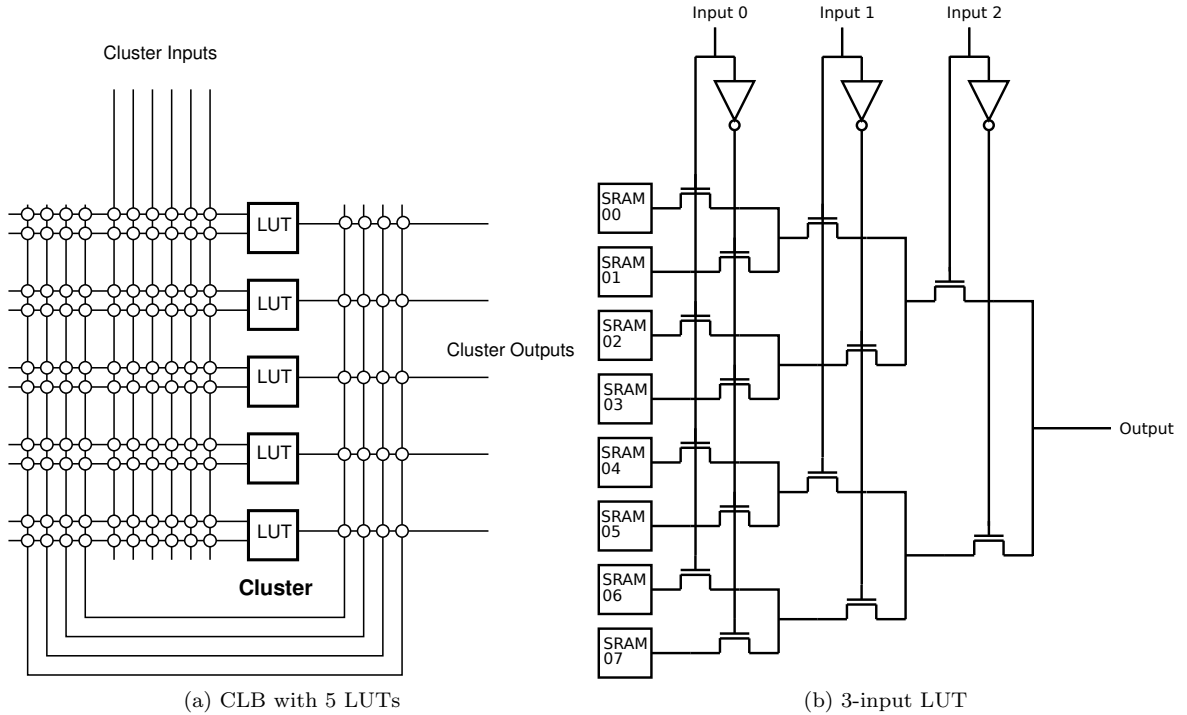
Cluster Inputs

LUT

LUT

LUT

LUT

LUT

Cluster

Cluster Outputs

(a) CLB with 5 LUTs

Input 0

Input 1

Input 2

SRAM 00

SRAM 01

SRAM 02

SRAM 03

SRAM 04

SRAM 05

SRAM 06

SRAM 07

Output

(b) 3-input LUT